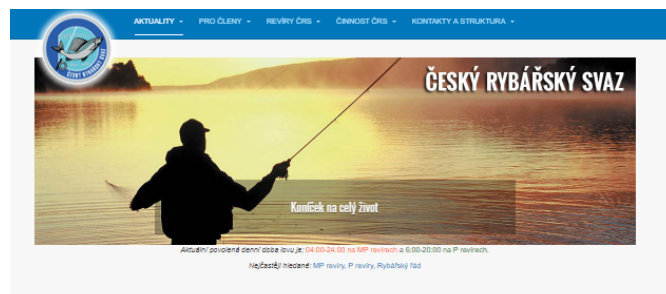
ČESKÝ RYBÁŘSKÝ SVAZ

AKTUALITY ▾ PRO ČLENY ▾ REVÍRY ČRS ▾ ČINNOST ČRS ▾ KONTAKTY A STRUKTURA ▾

ČESKÝ RYBÁŘSKÝ SVAZ

Koníček na celý život

Aktuální povolená denní doba lovu je: 04:00-24:00 na MP revírech a 6:00-20:00 na P revírech.

Nejčastěji hledané: MP revíry, P revíry, Rybářský řád